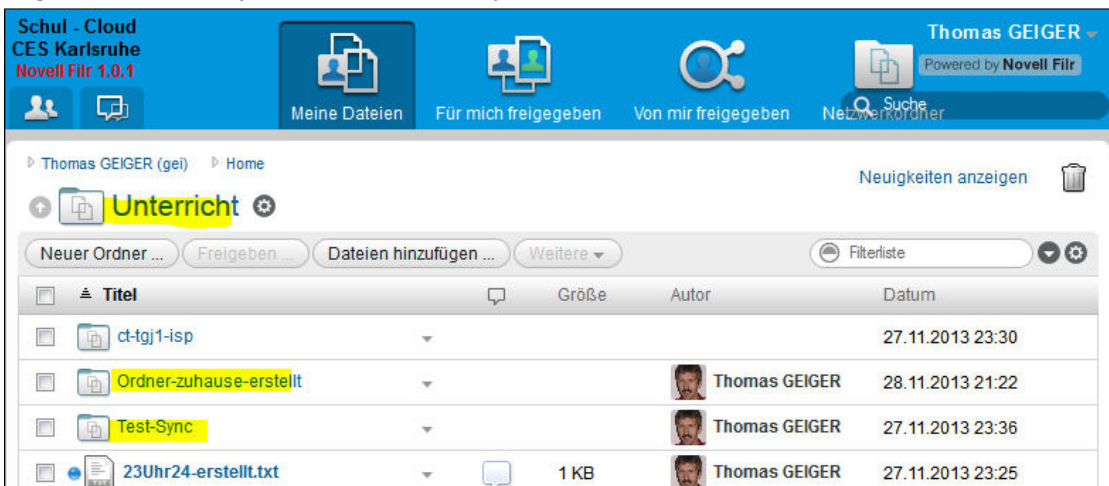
Schul - Cloud
CES Karlsruhe
Novell Filr 1.0.1

Meine Dateien
Für mich freigegeben
Von mir freigegeben
Netzwerkordner

Thomas GEIGER
Powered by Novell Filr
Suche

Thomas GEIGER (gei) Home

Unterricht

Neuigkeiten anzeigen

Neuer Ordner ... Freigeben ... Dateien hinzufügen ... Weitere

Filterliste

| | Titel | | Größe | Autor | Datum |
|---|---|---|---|---|---|
| | ct-tgj1-isp | | | | 27.11.2013 23:30 |
| | Ordner-zuhause-erstellt | | | Thomas GEIGER | 28.11.2013 21:22 |
| | Test-Sync | | | Thomas GEIGER | 27.11.2013 23:36 |
| | 23Uhr24-erstellt.txt | | 1 KB | Thomas GEIGER | 27.11.2013 23:25 |